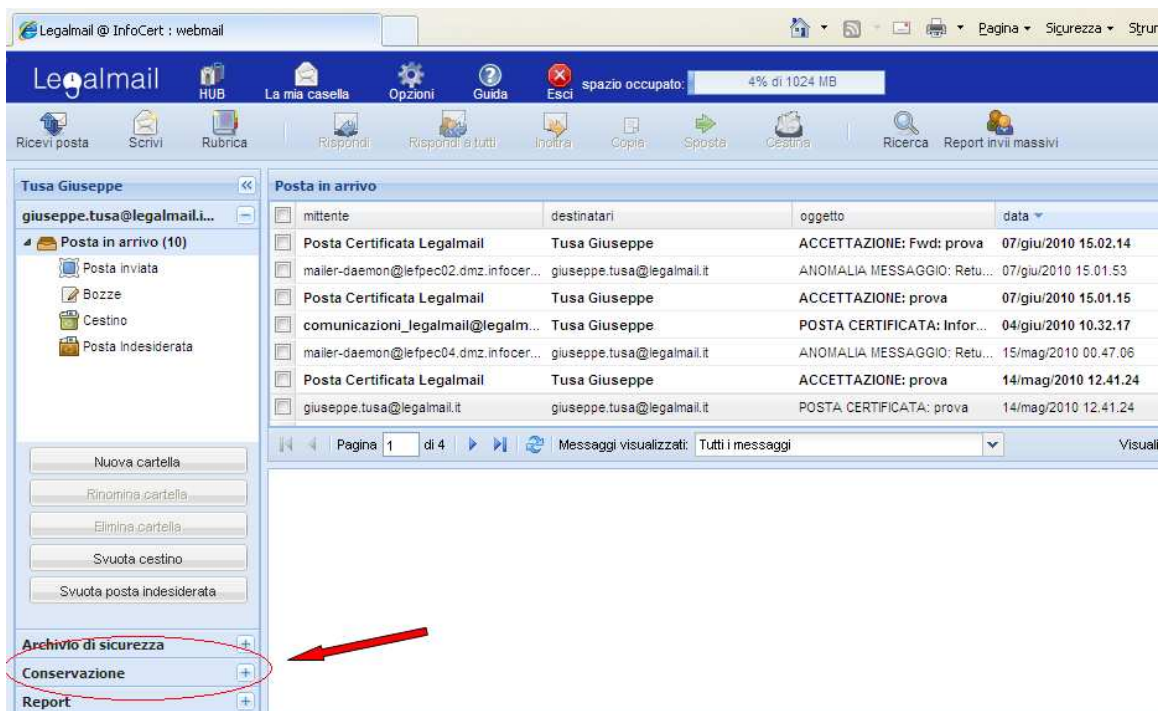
Legalmail @ InfoCert : webmail

Pagina ▾ Sicurezza ▾ Strur

Legalmail HUB La mia casella Opzioni Guida Esci spazio occupato: 4% di 1024 MB

Ricevi posta Scrivi Rubrica Rispondi Rispondi a tutti Inoltra Copia Sposta Cestina Ricerca Report invii massivi

Tusa Giuseppe

giuseppe.tusa@legalmail.i...

Posta in arrivo (10)
Posta inviata
Bozze
Cestino
Posta Indesiderata

Nuova cartella
Rinomina cartella
Elimina cartella
Svuota cestino
Svuota posta indesiderata

Archivio di sicurezza
Conservazione
Report

Posta in arrivo

| mittente | destinatari | oggetto | data |
|---|---|---|---|
| Posta Certificata Legalmail | Tusa Giuseppe | ACCETTAZIONE: Fwd: prova | 07/giu/2010 15.02.14 |
| mailer-daemon@lefpec02.dmz.infocer... | giuseppe.tusa@legalmail.it | ANOMALIA MESSAGGIO: Retu... | 07/giu/2010 15.01.53 |
| Posta Certificata Legalmail | Tusa Giuseppe | ACCETTAZIONE: prova | 07/giu/2010 15.01.15 |
| comunicazioni_legalmail@legalm... | Tusa Giuseppe | POSTA CERTIFICATA: Infor... | 04/giu/2010 10.32.17 |
| mailer-daemon@lefpec04.dmz.infocer... | giuseppe.tusa@legalmail.it | ANOMALIA MESSAGGIO: Retu... | 15/mag/2010 00.47.06 |
| Posta Certificata Legalmail | Tusa Giuseppe | ACCETTAZIONE: prova | 14/mag/2010 12.41.24 |
| giuseppe.tusa@legalmail.it | giuseppe.tusa@legalmail.it | POSTA CERTIFICATA: prova | 14/mag/2010 12.41.24 |

Pagina 1 di 4 Messaggi visualizzati: Tutti i messaggi Visuali